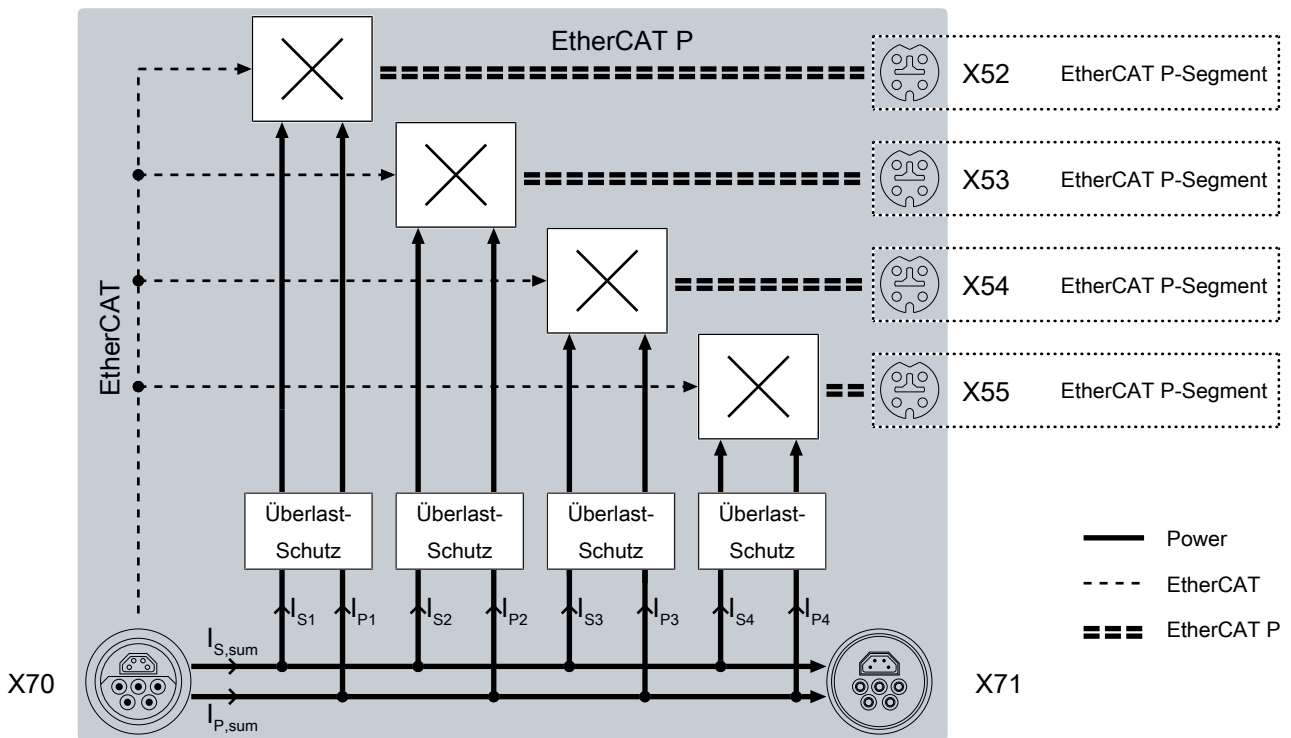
EtherCAT P

X52 EtherCAT P-Segment

X53 EtherCAT P-Segment

X54 EtherCAT P-Segment

X55 EtherCAT P-Segment

EtherCAT

Überlast-Schutz

Überlast-Schutz

Überlast-Schutz

Überlast-Schutz

Power

EtherCAT

EtherCAT P

$I_{S1}$ $I_{P1}$ $I_{S2}$ $I_{P2}$ $I_{S3}$ $I_{P3}$ $I_{S4}$ $I_{P4}$

$I_{S,sum}$

X70

$I_{P,sum}$

X71